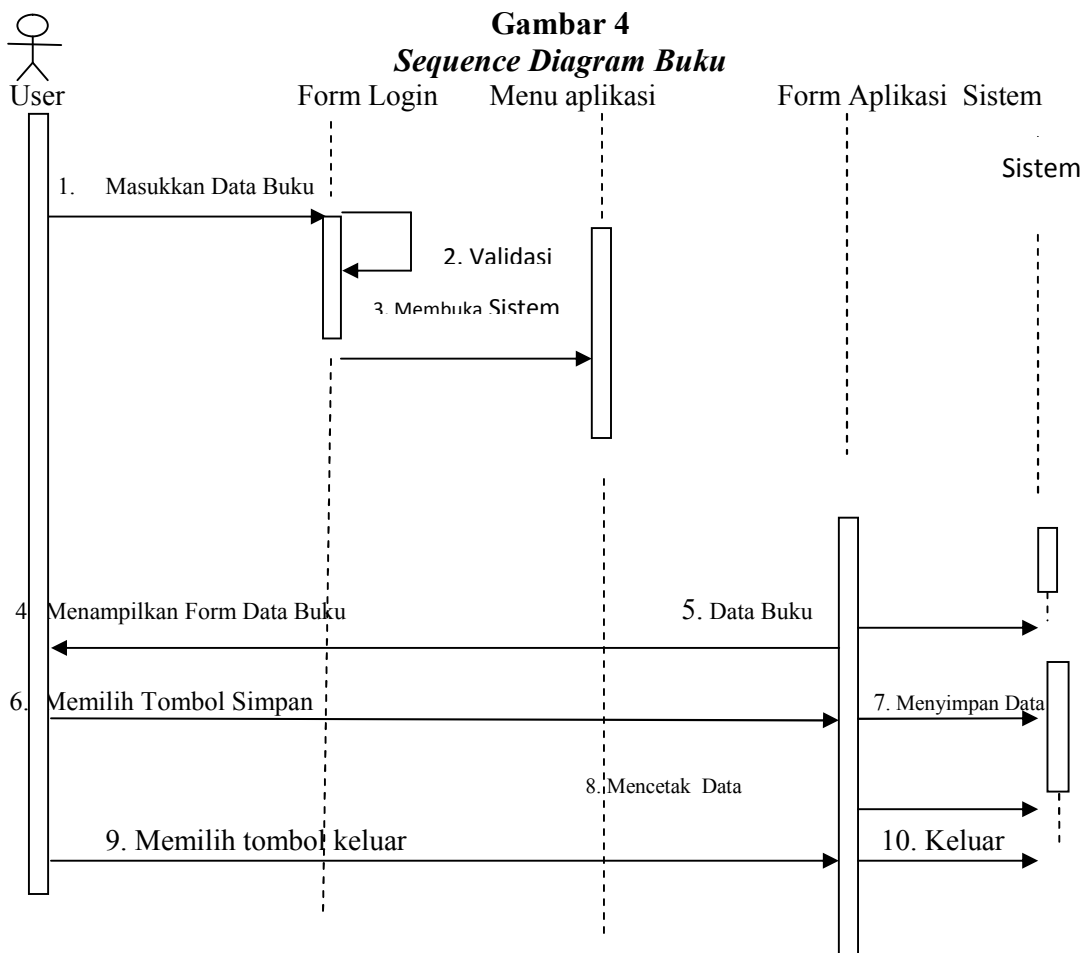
Gambar 4
*Sequence Diagram Buku*

User

Form Login

Menu aplikasi

Form Aplikasi Sistem

Sistem

1. Masukkan Data Buku

2. Validasi

3. Membuka Sistem

4. Menampilkan Form Data Buku

5. Data Buku

6. Memilih Tombol Simpan

7. Menyimpan Data

8. Mencetak Data

9. Memilih tombol keluar

10. Keluar